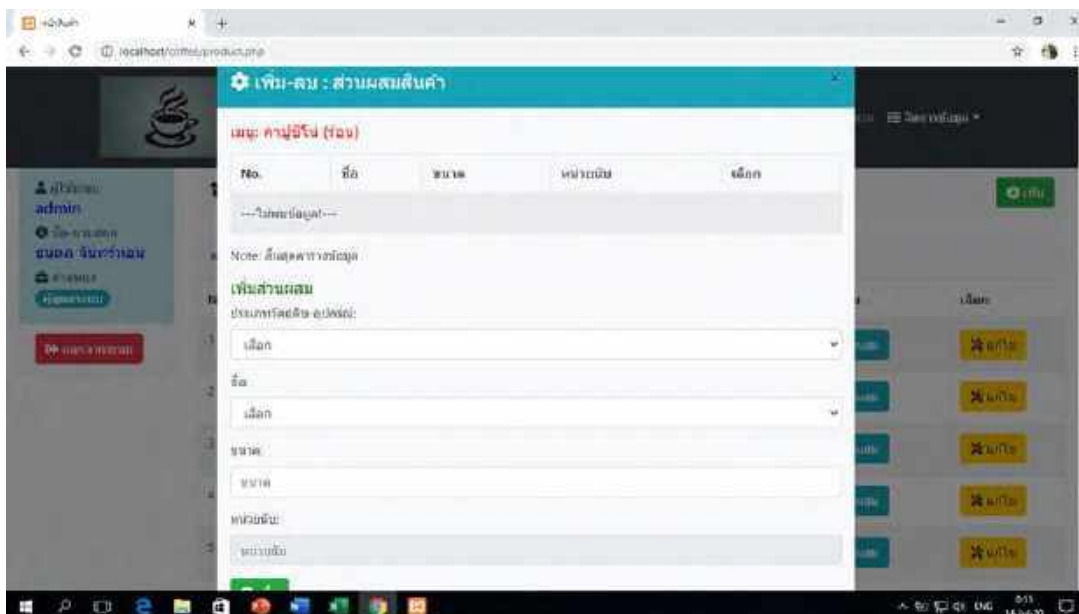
localhost/coffee/product.php

เพิ่ม-ลบ : ส่วนผสมสินค้า

เมนู: คาปูชิโน่ (ร้อน)

| No. | ชื่อ | ขนาด | หน่วยนับ | เลือก |
|---|---|---|---|---|
| ---ไม่พบข้อมูล--- | | | | |

Note: สิ้นสุดตารางข้อมูล

เพิ่มส่วนผสม

ประเภทวัตถุดิบ-อุปกรณ์:

เลือก

ชื่อ

เลือก

ขนาด:

ขนาด

หน่วยนับ:

หน่วยนับ

ผู้ใช้งาน
admin
ชื่อ-นามสกุล
ธนพล จันทร์หอม

ออกจากระบบ

จัดการข้อมูล

เพิ่ม

เลือก

แก้ไข
แก้ไข
แก้ไข
แก้ไข
แก้ไข

ENG